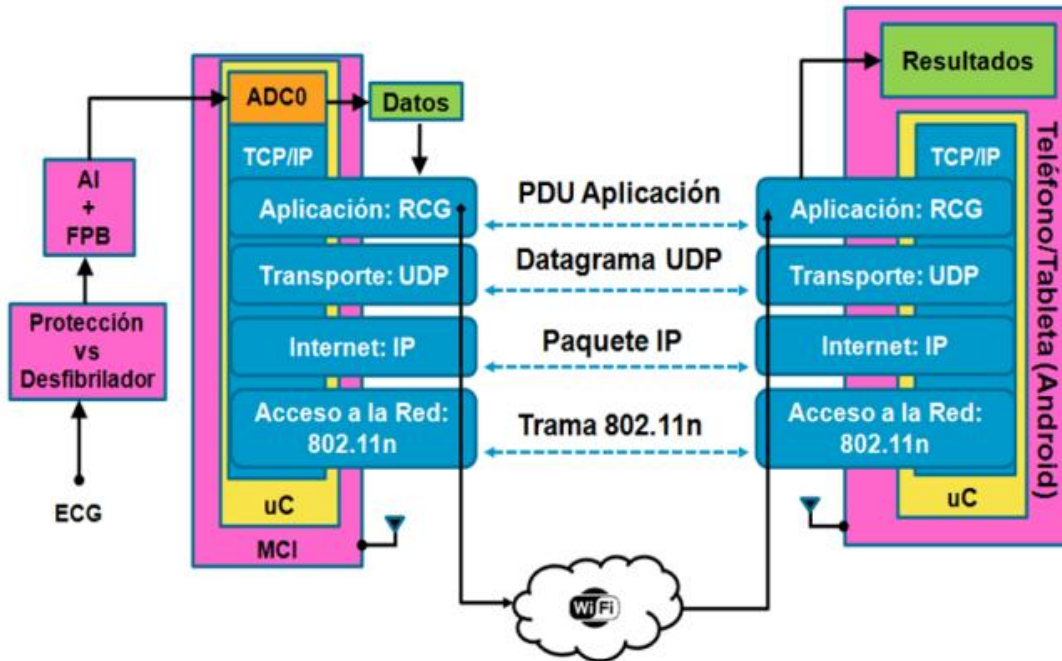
ECG

Protección vs Desfibrilador

AI + FPB

ADC0

Datos

TCP/IP

Aplicación: RCG

Transporte: UDP

Internet: IP

Acceso a la Red: 802.11n

uC

MCI

PDU Aplicación

Datagrama UDP

Paquete IP

Trama 802.11n

WiFi

Resultados

TCP/IP

Aplicación: RCG

Transporte: UDP

Internet: IP

Acceso a la Red: 802.11n

uC

Teléfono/Tableta (Android)